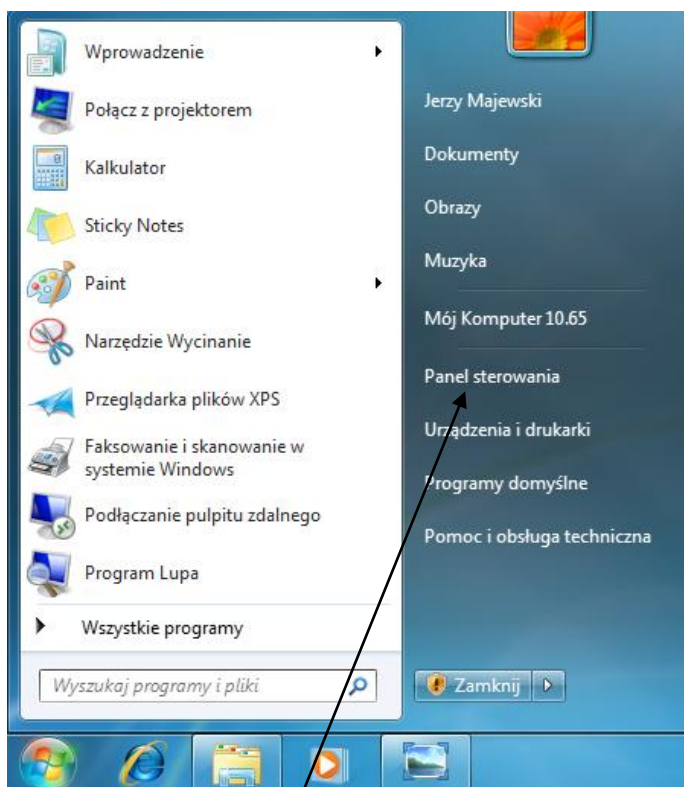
Wprowadzenie

Połącz z projektorem

Kalkulator

Sticky Notes

Paint

Narzędzie Wycinanie

Przeglądarka plików XPS

Faksowanie i skanowanie w systemie Windows

Podłączanie pulpitu zdalnego

Program Lupa

Wszystkie programy

Wyszukaj programy i pliki

Jerzy Majewski

Dokumenty

Obrazy

Muzyka

Mój Komputer 10.65

Panel sterowania

Urządzenia i drukarki

Programy domyślne

Pomoc i obsługa techniczna

Zamknij